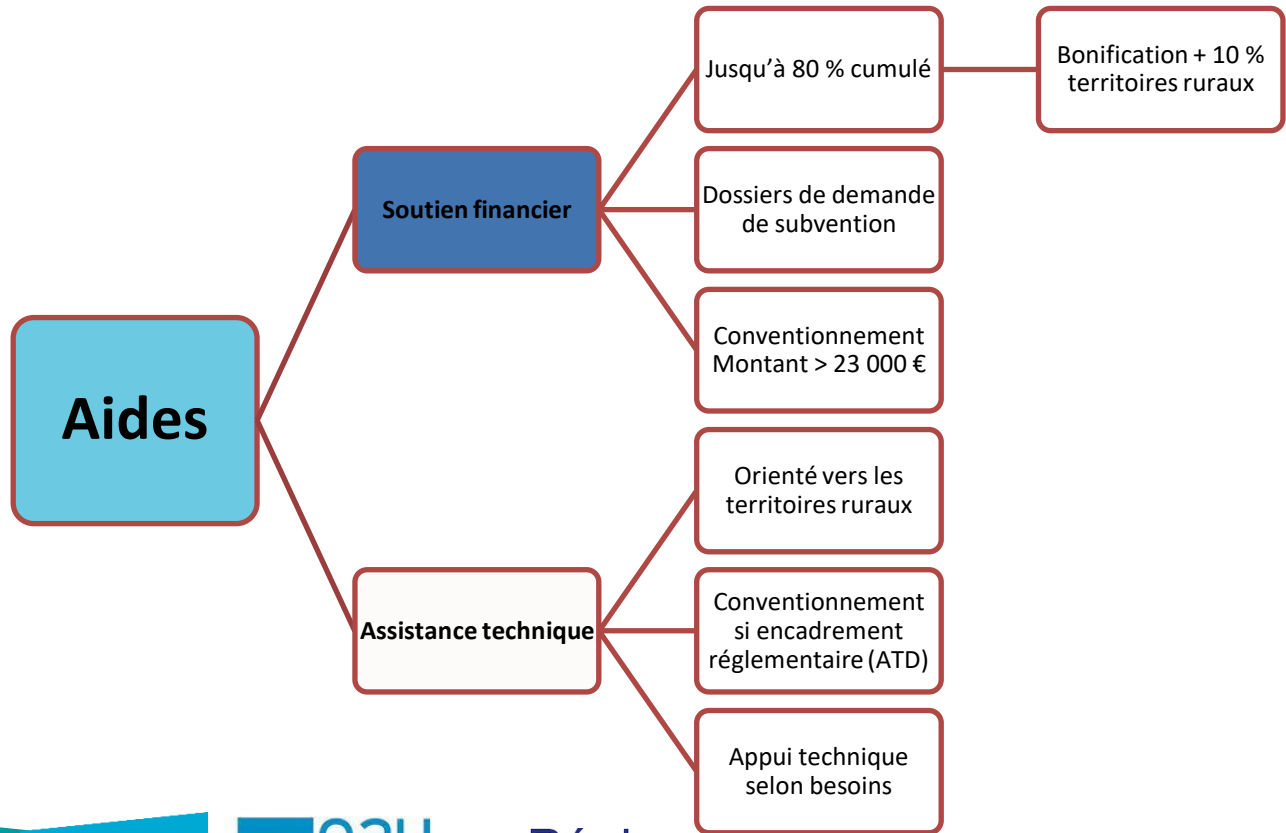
Aides

Soutien financier

Jusqu'à 80 % cumulé

Bonification + 10 % territoires ruraux

Dossiers de demande de subvention

Conventionnement Montant > 23 000 €

Assistance technique

Orienté vers les territoires ruraux

Conventionnement si encadrement réglementaire (ATD)

Appui technique selon besoins

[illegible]